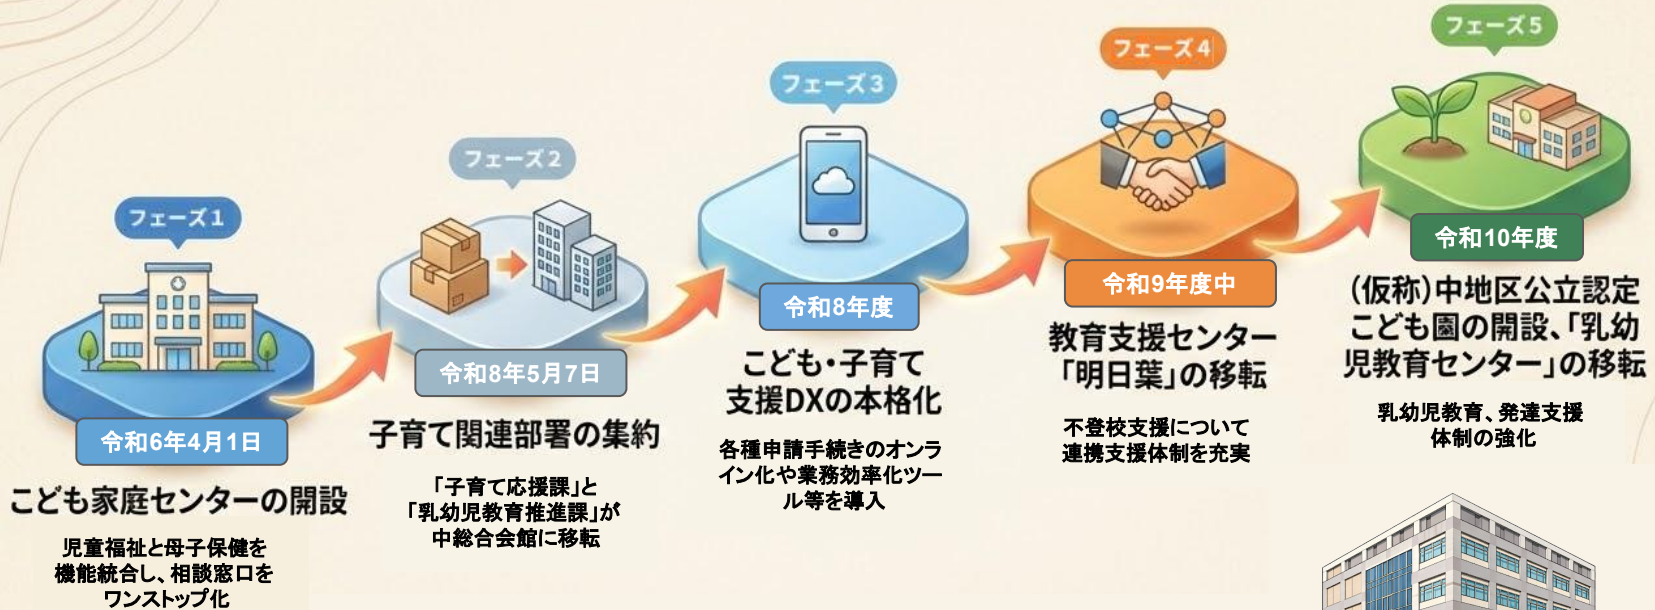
フェーズ1

令和6年4月1日

こども家庭センターの開設

児童福祉と母子保健を機能統合し、相談窓口をワンストップ化

フェーズ2

令和8年5月7日

子育て関連部署の集約

「子育て応援課」と「乳幼児教育推進課」が中総合会館に移転

フェーズ3

令和8年度

こども・子育て支援DXの本格化

各種申請手続きのオンライン化や業務効率化ツール等を導入

フェーズ4

令和9年度中

教育支援センター「明日葉」の移転

不登校支援について連携支援体制を充実

フェーズ5

令和10年度

(仮称)中地区公立認定こども園の開設、「乳幼児教育センター」の移転

乳幼児教育、発達支援体制の強化